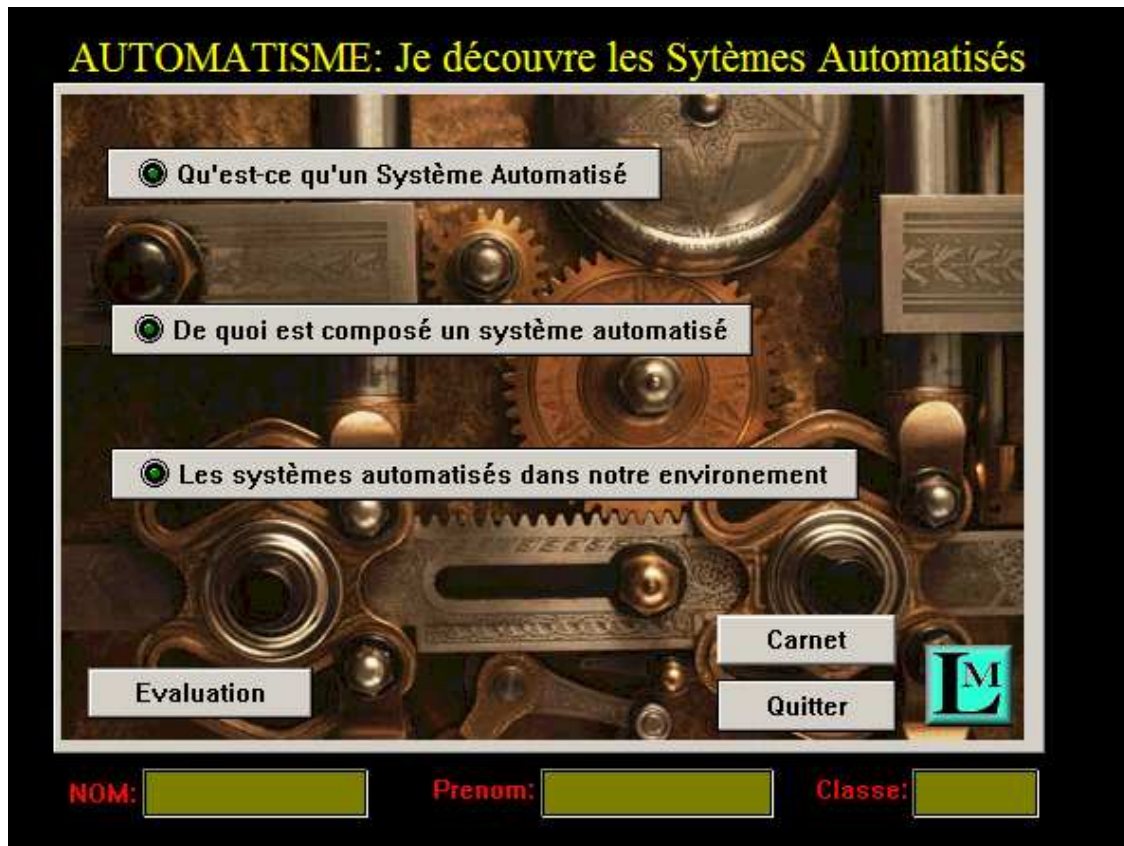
AUTOMATISME: Je découvre les Sytèmes Automatisés

Qu'est-ce qu'un Système Automatisé

De quoi est composé un système automatisé

Les systèmes automatisés dans notre environement

Carnet

Evaluation

Quitter

LM

NOM:

Prenom:

Classe: